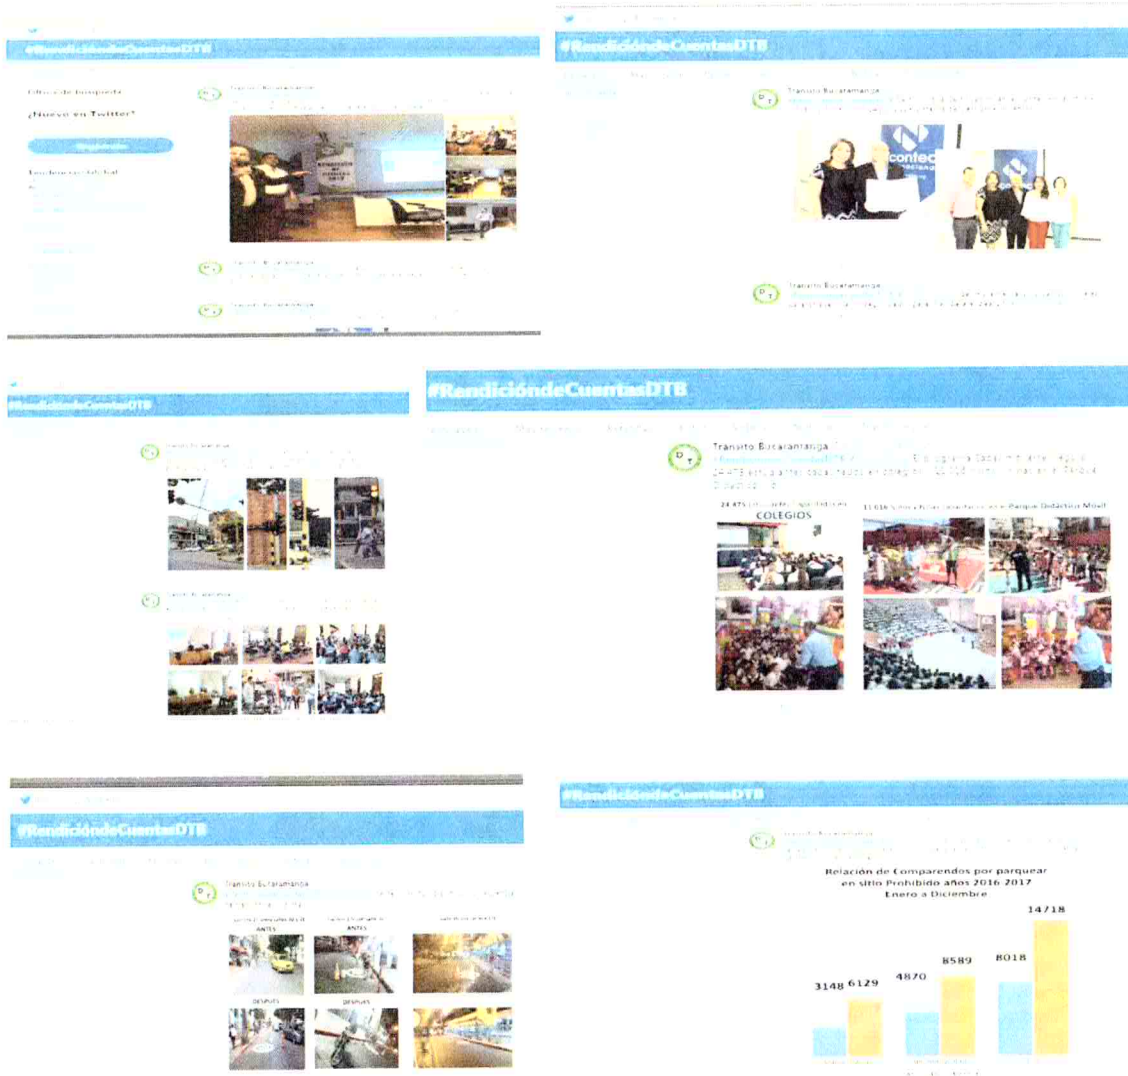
#RendicióndeCuentasDTB

Otras de búsqueda

¿Nuevo en Twitter?

Regístrate

Tendencias

Transito Bucaramanga

Transito Bucaramanga

Transito Bucaramanga

#RendicióndeCuentasDTB

Transito Bucaramanga

contec

Transito Bucaramanga

#RendicióndeCuentasDTB

Transito Bucaramanga

Transito Bucaramanga

#RendicióndeCuentasDTB

Transito Bucaramanga

24.475 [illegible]

COLEGIOS

11.016 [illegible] Parque Didáctico Movil

#RendicióndeCuentasDTB

Transito Bucaramanga

ANTES

ANTES

DESPUES

DESPUES

#RendicióndeCuentasDTB

Transito Bucaramanga

Relación de Comparendos por parquear en sitio Prohibido años 2016 2017 Enero a Diciembre

3148 6129 4870 8589 8018 14718